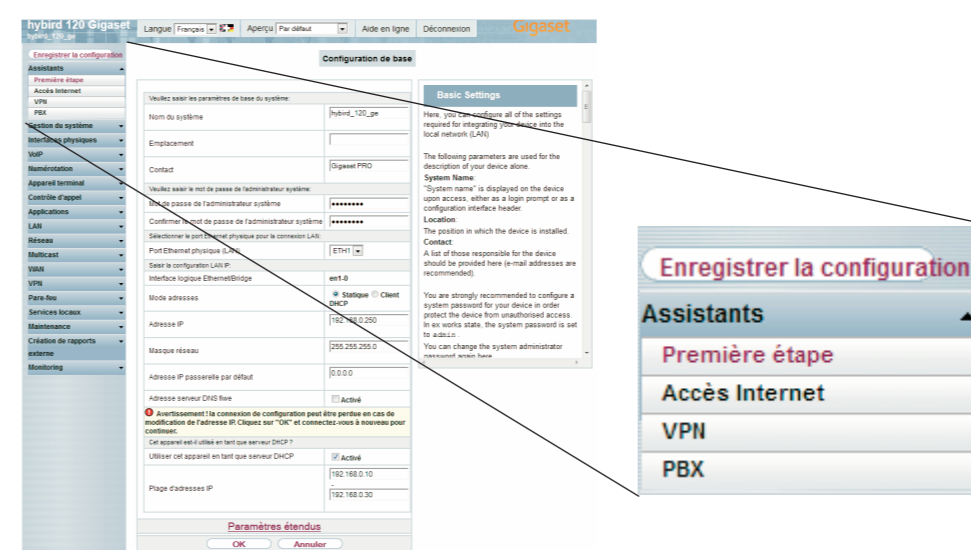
hybird 120 Gigaset
hybird_120_ge

Langue Français Aperçu Par défaut Aide en ligne Déconnexion Gigaset

Enregistrer la configuration
Assistants
Première étape
Accès Internet
VPN
PBX
Gestion du système
Interfaces physiques
VoIP
Numérotation
Appareil terminal
Contrôle d'appel
Applications
LAN
Réseau
Multicast
WAN
VPN
Pare-feu
Services locaux
Maintenance
Création de rapports externe
Monitoring

Configuration de base

Veuillez saisir les paramètres de base du système:

| | |
|---|---|
| Nom du système | hybird_120_ge |
| Emplacement | |
| Contact | Gigaset PRO |

Veuillez saisir le mot de passe de l'administrateur système:

| | |
|---|---|
| Mot de passe de l'administrateur système | •••••••• |
| Confirmer le mot de passe de l'administrateur système | •••••••• |

Sélectionner le port Ethernet physique pour la connexion LAN:

| | |
|---|---|
| Port Ethernet physique (LAN) | ETH1 |

Saisir la configuration LAN IP:

| | |
|---|---|
| Interface logique Ethernet/Bridge | en1-0 |
| Mode adresses | Statique Client DHCP |
| Adresse IP | 192.168.0.250 |
| Masque réseau | 255.255.255.0 |
| Adresse IP passerelle par défaut | 0.0.0.0 |
| Adresse serveur DNS fixe | Activé |

Avertissement ! la connexion de configuration peut être perdue en cas de modification de l'adresse IP. Cliquez sur "OK" et connectez-vous à nouveau pour continuer.

Cet appareil est-il utilisé en tant que serveur DHCP ?

| | |
|---|---|
| Utiliser cet appareil en tant que serveur DHCP | Activé |
| Plage d'adresses IP | 192.168.0.10 - 192.168.0.30 |

Paramètres étendus

OK Annuler

Basic Settings

Here, you can configure all of the settings required for integrating your device into the local network (LAN).

The following parameters are used for the description of your device alone.
System Name:
"System name" is displayed on the device upon access, either as a login prompt or as a configuration interface header.
Location:
The position in which the device is installed.
Contact:
A list of those responsible for the device should be provided here (e-mail addresses are recommended).

You are strongly recommended to configure a system password for your device in order protect the device from unauthorised access. In ex works state, the system password is set to admin.
You can change the system administrator password again here.

Enregistrer la configuration
Assistants
Première étape
Accès Internet
VPN
PBX